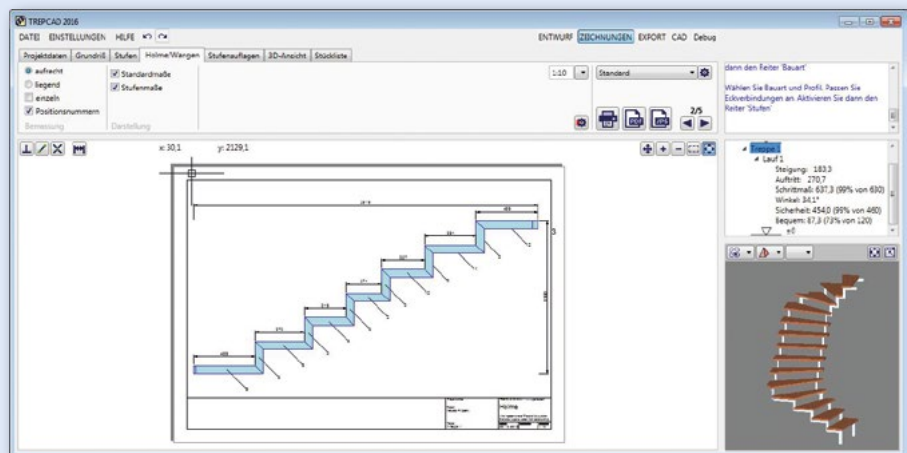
TREPCAD 2016

DATEI EINSTELLUNGEN HILFE

ENTWURF ZEICHNUNGEN EXPORT CAD Debug

Projektdaten Grundriß Stufen Holme/Wangen Stufenauflagen 3D-Ansicht Stückliste

aufrecht
liegend
einzeln
Positionsnummern
Bemassung

Standardmaße
Stufenmaße
Darstellung

1:10

Standard

2/5

dann den Reiter 'Bauart'

Wählen Sie Bauart und Profil. Passen Sie Eckverbindungen an. Aktivieren Sie dann den Reiter 'Stufen'

x: 30,1 y: 2129,1

Treppe 1
Lauf 1
Steigung: 183,3
Auftritt: 270,7
Schrittmaß: 637,3 (99% von 630)
Winkel: 34,1°
Sicherheit: 454,0 (99% von 460)
Bequem: 87,3 (73% von 120)
±0

Holme